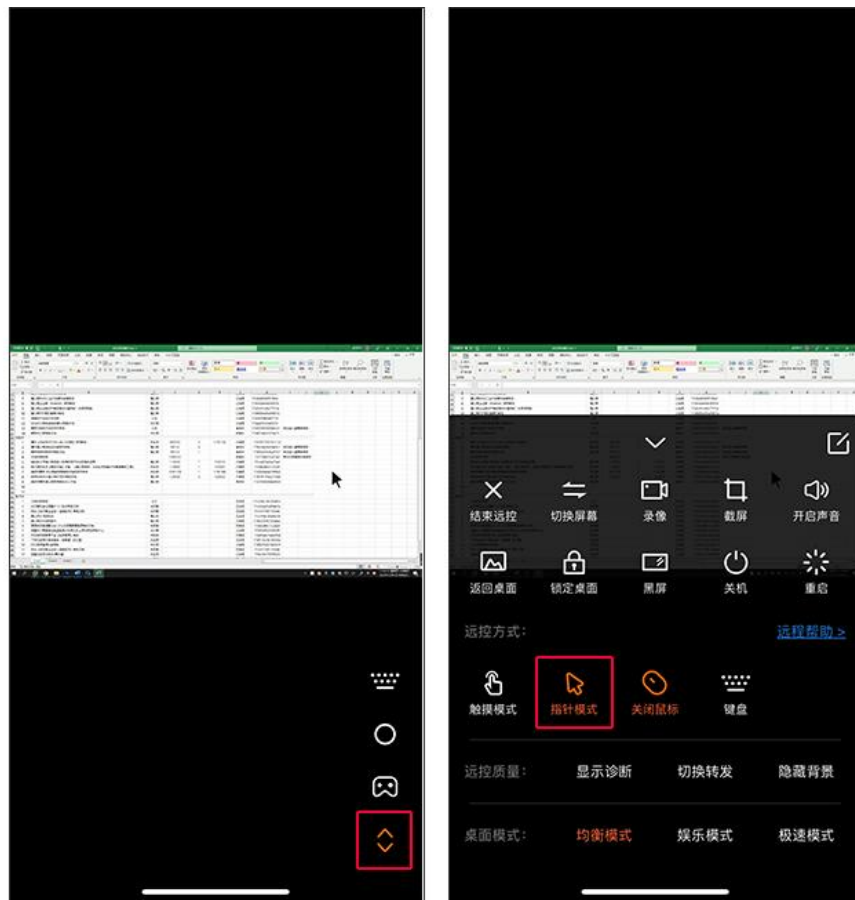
结束远控
切换屏幕
录像
截屏
开启声音
返回桌面
锁定桌面
黑屏
关机
重启

远控方式:
远程帮助 >

触摸模式
指针模式
关闭鼠标
键盘

远控质量:
显示诊断
切换转发
隐藏背景

桌面模式:
均衡模式
娱乐模式
极速模式